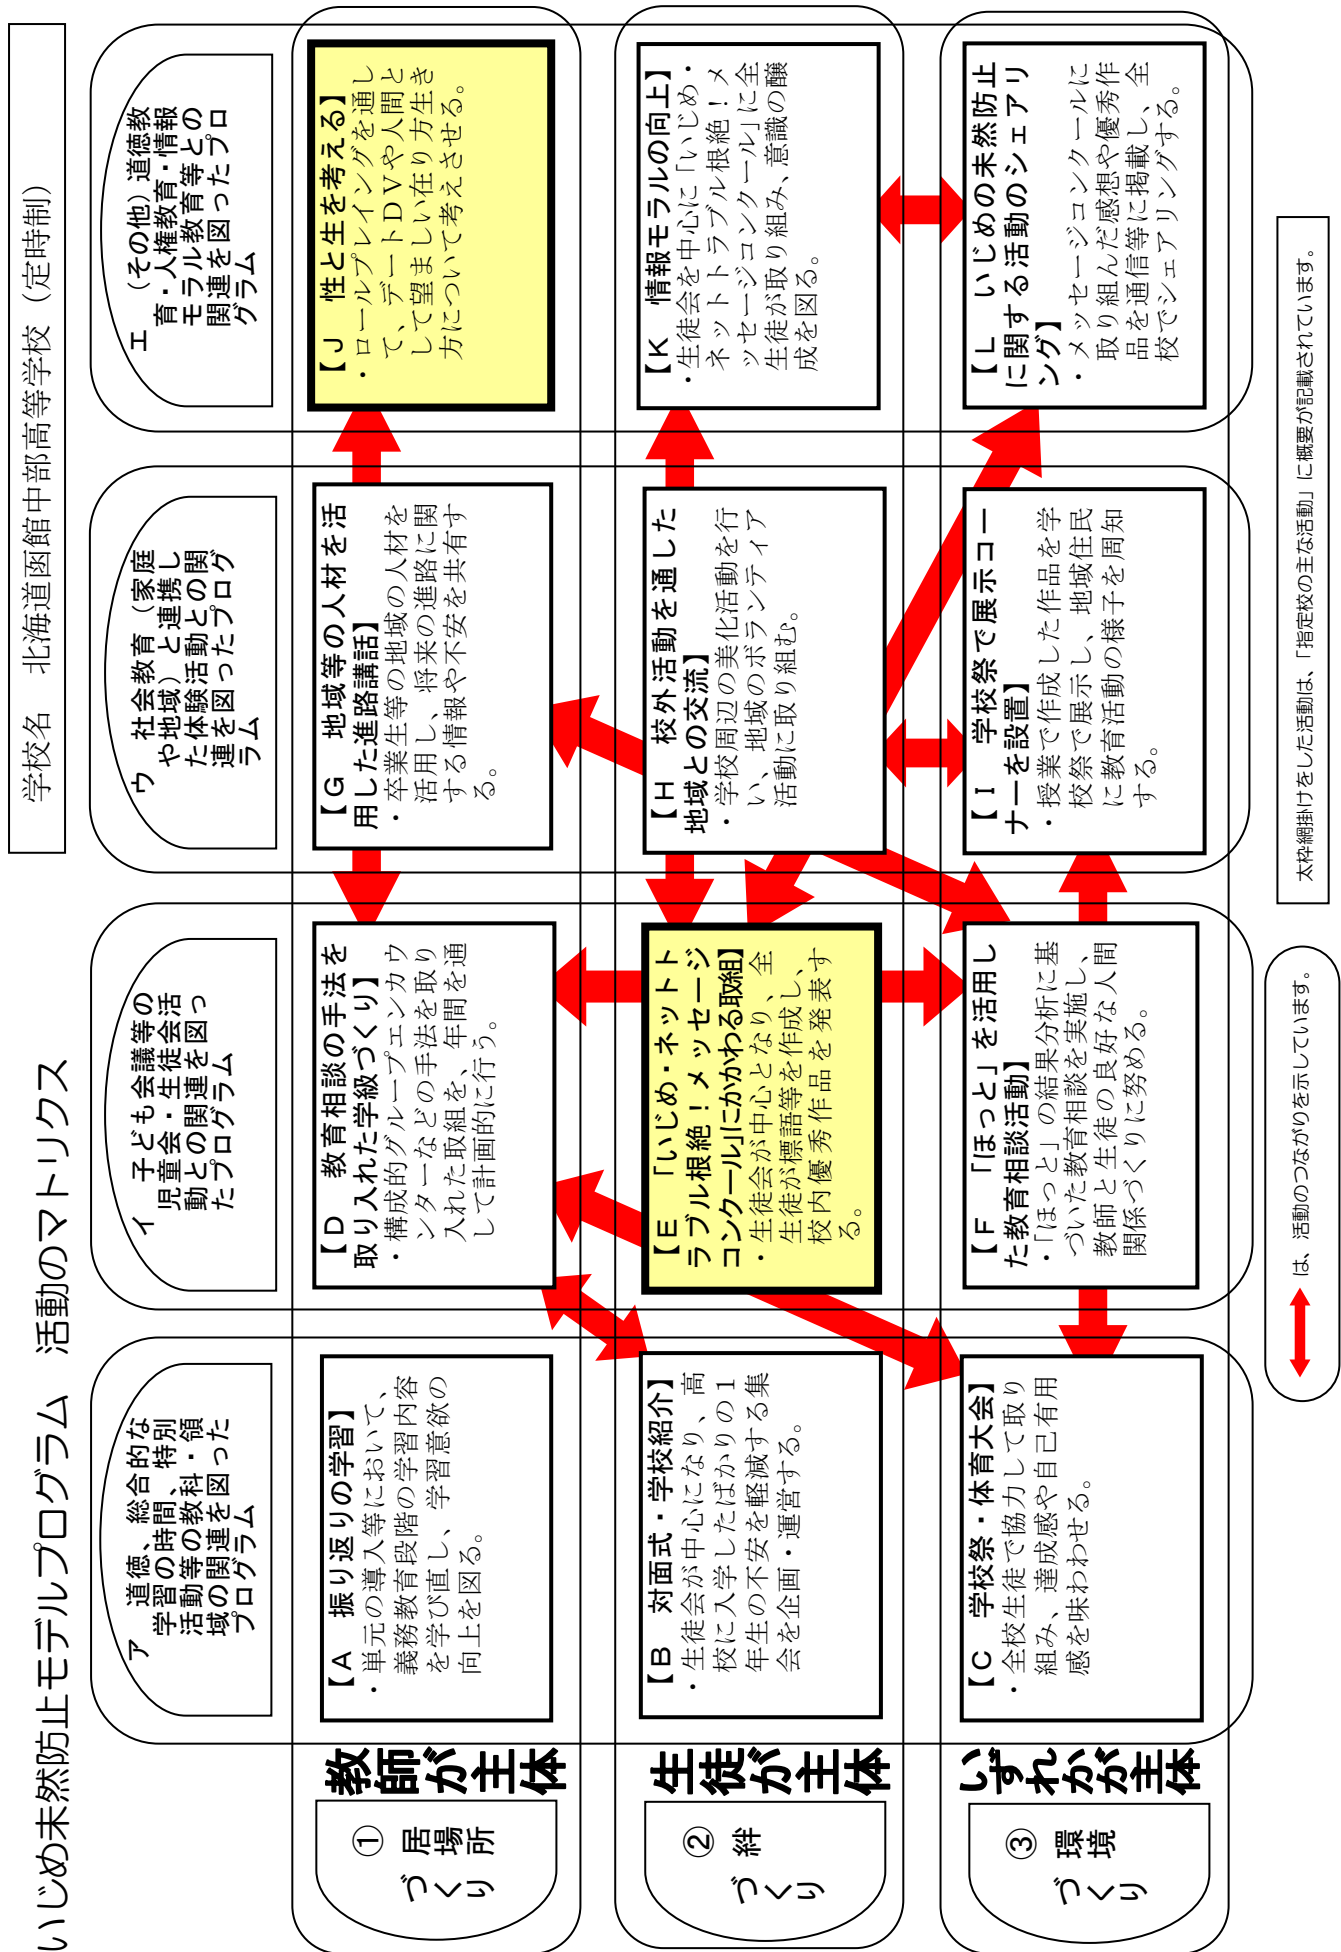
いじめ未然防止モデルプログラム　活動のマトリクス

学校名　北海道函館中部高等学校（定時制）

ア　道徳、総合的な学習の時間、特別活動等の教科・領域の関連を図ったプログラム

イ　子ども会議等の児童会・生徒会活動との関連を図ったプログラム

ウ　社会教育（家庭や地域）と連携した体験活動との関連を図ったプログラム

エ　（その他）道徳教育・人権教育・情報モラル教育等との関連を図ったプログラム

教師が主体
①居場所づくり

【A　振り返りの学習】
・単元の導入等において、義務教育段階の学習内容を学び直し、学習意欲の向上を図る。

【D　教育相談の手法を取り入れた学級づくり】
・構成的グループエンカウンターなどの手法を取り入れた取組を、年間を通して計画的に行う。

【G　地域等の人材を活用した進路講話】
・卒業生等の地域の人材を活用し、将来の進路に関する情報や不安を共有する。

【J　性と生を考える】
・ロールプレイングを通して、デートDVや人間として望ましい在り方生き方について考えさせる。

生徒が主体
②絆づくり

【B　対面式・学校紹介】
・生徒会が中心になり、高校に入学したばかりの1年生の不安を軽減する集会を企画・運営する。

【E　「いじめ・ネットトラブル根絶！メッセージコンクール」にかかわる取組】
・生徒会が中心となり、全生徒が標語等を作成し、校内優秀作品を発表する。

【H　校外活動を通した地域との交流】
・学校周辺の美化活動を行い、地域のボランティア活動に取り組む。

【K　情報モラルの向上】
・生徒会を中心に「いじめ・ネットトラブル根絶！メッセージコンクール」に全生徒が取り組み、意識の醸成を図る。

いずれかが主体
③環境づくり

【C　学校祭・体育大会】
・全校生徒で協力して取り組み、達成感や自己有用感を味わわせる。

【F　「ほっと」を活用した教育相談活動】
・「ほっと」の結果分析に基づいた教育相談を実施し、教師と生徒の良好な人間関係づくりに努める。

【I　学校祭で展示コーナーを設置】
・授業で作成した作品を学校祭で展示し、地域住民に教育活動の様子を周知する。

【L　いじめの未然防止に関する活動のシェアリング】
・メッセージコンクールに取り組んだ感想や優秀作品を通信等に掲載し、全校でシェアリングする。

太枠網掛けをした活動は、「指定校の主な活動」に概要が記載されています。

は、活動のつながりを示しています。